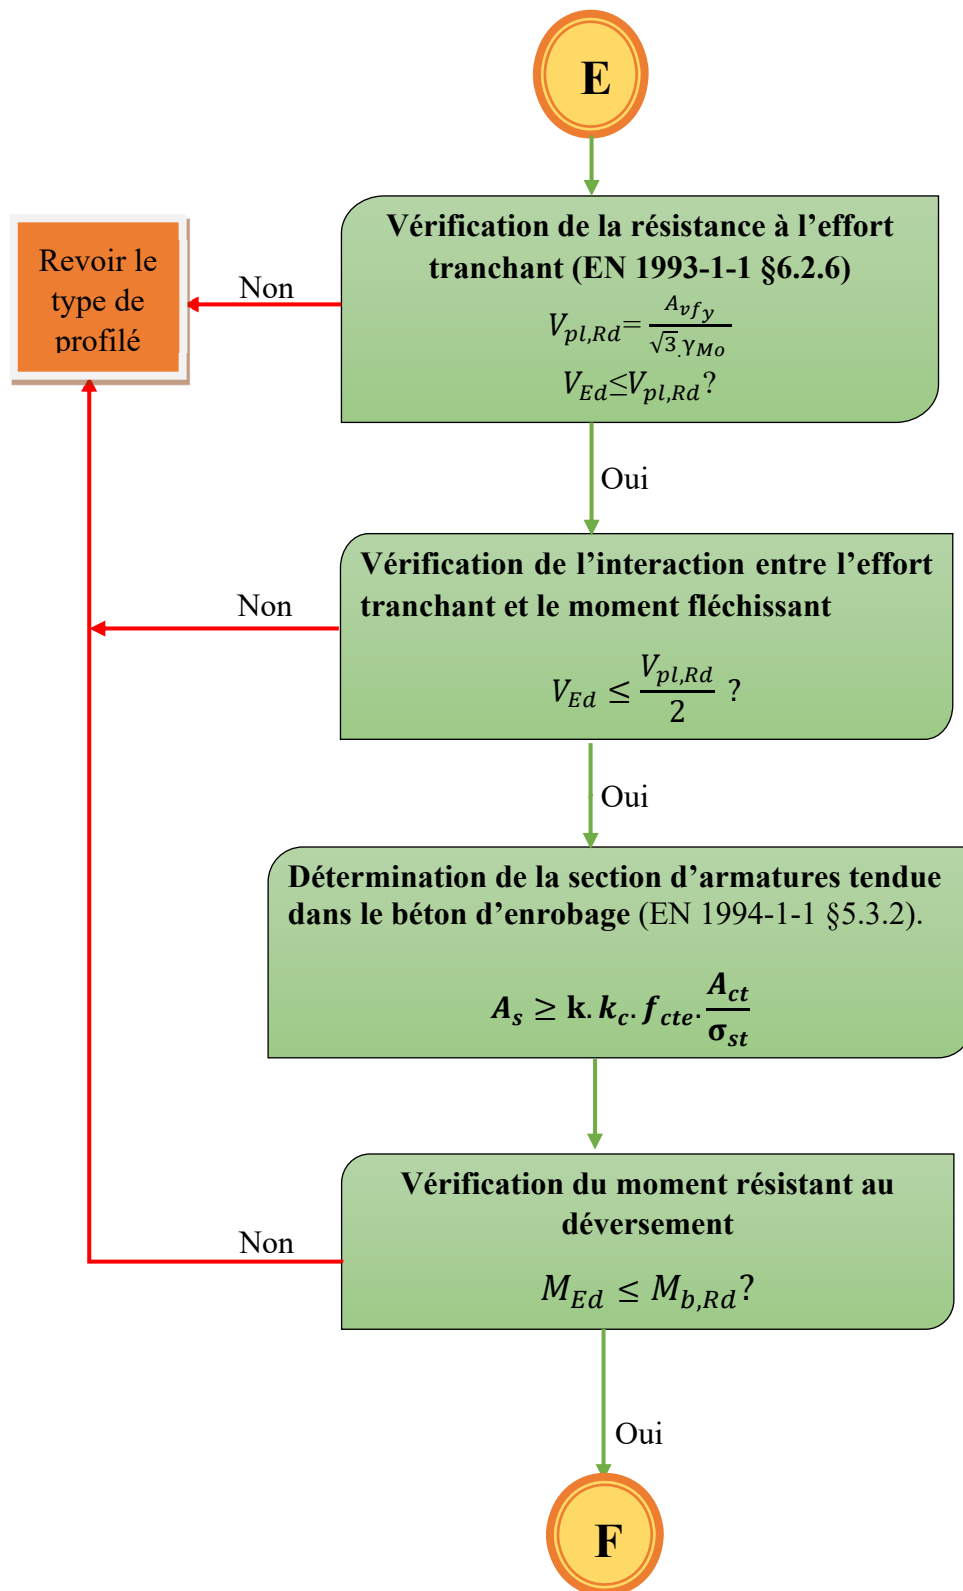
E

Vérification de la résistance à l’effort tranchant (EN 1993-1-1 §6.2.6)

$V_{pl,Rd}=\frac{A_{v}f_{y}}{\sqrt{3}.\gamma_{Mo}}$

$V_{Ed}\leq V_{pl,Rd}$?

Non

Revoir le type de profilé

Oui

Vérification de l’interaction entre l’effort tranchant et le moment fléchissant

$V_{Ed}\leq\frac{V_{pl,Rd}}{2}$ ?

Non

Oui

Détermination de la section d’armatures tendue dans le béton d’enrobage (EN 1994-1-1 §5.3.2).

$A_s\geq k.k_c.f_{cte}.\frac{A_{ct}}{\sigma_{st}}$

Vérification du moment résistant au déversement

$M_{Ed}\leq M_{b,Rd}$?

Non

Oui

F